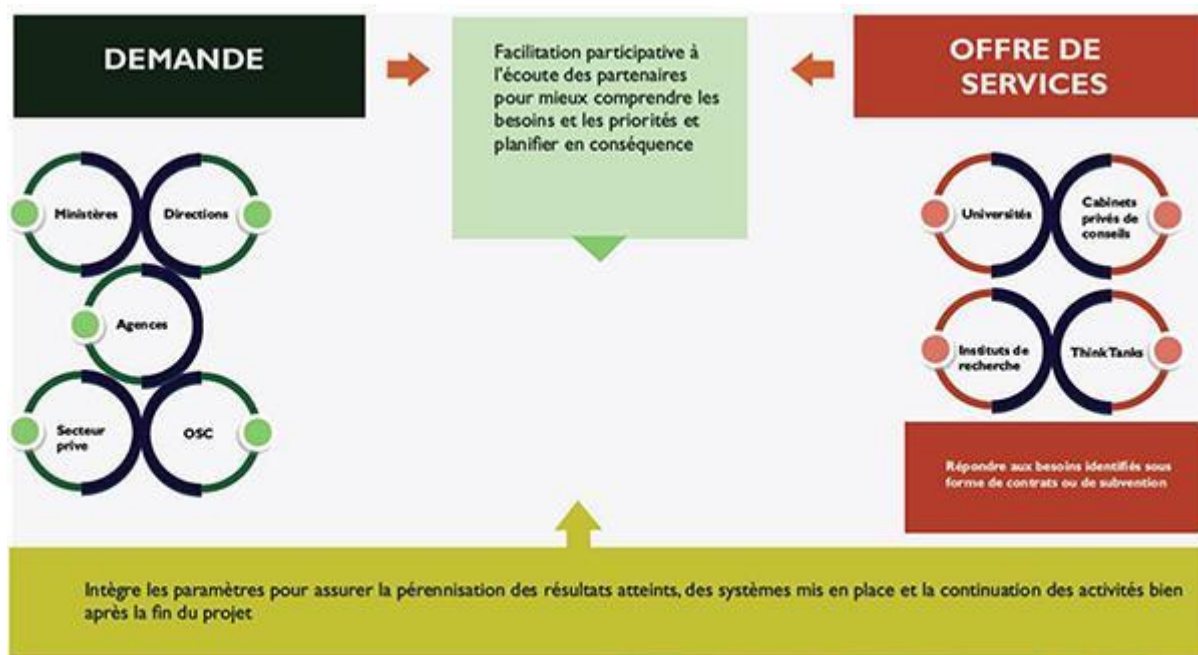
DEMANDE

Facilitation participative à l'écoute des partenaires pour mieux comprendre les besoins et les priorités et planifier en conséquence

OFFRE DE SERVICES

Ministères

Directions

Agences

Secteur prive

OSC

Universités

Cabinets privés de conseils

Instituts de recherche

Think Tanks

Répondre aux besoins identifiés sous forme de contrats ou de subvention

Intègre les paramètres pour assurer la pérennisation des résultats atteints, des systèmes mis en place et la continuation des activités bien après la fin du projet